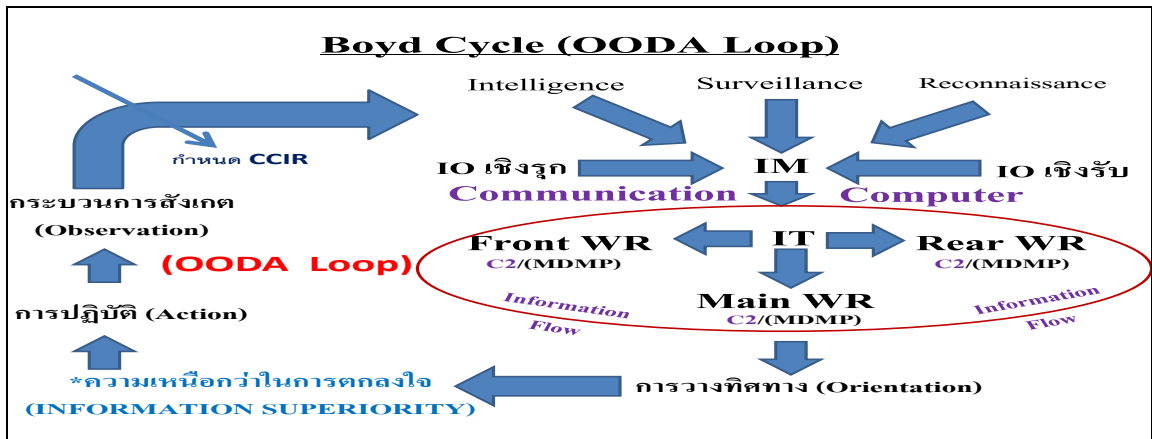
Boyd Cycle (OODA Loop)

Intelligence

Surveillance

Reconnaissance

กำหนด CCIR

IO เชิงรุก

IM

IO เชิงรับ

Communication

Computer

กระบวนการสังเกต (Observation)

Front WR
C2/(MDMP)

IT

Rear WR
C2/(MDMP)

(OODA Loop)

Information Flow

Main WR
C2/(MDMP)

Information Flow

การปฏิบัติ (Action)

*ความเหนือกว่าในการตกลงใจ (INFORMATION SUPERIORITY)

การวางทิศทาง (Orientation)